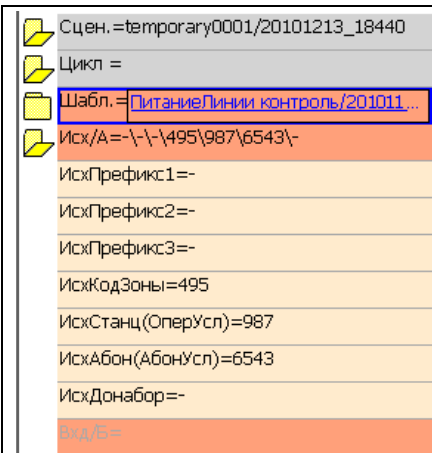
Сцен.=temporary0001/20101213_18440
Цикл =
Шабл.=ПитаниеЛинии контроль/201011...
Исх/А=-\-\-\495\987\6543\-
ИсхПрефикс1=-
ИсхПрефикс2=-
ИсхПрефикс3=-
ИсхКодЗоны=495
ИсхСтанц(ОперУсл)=987
ИсхАбон(АбонУсл)=6543
ИсхДонабор=-
Вхд/Б=